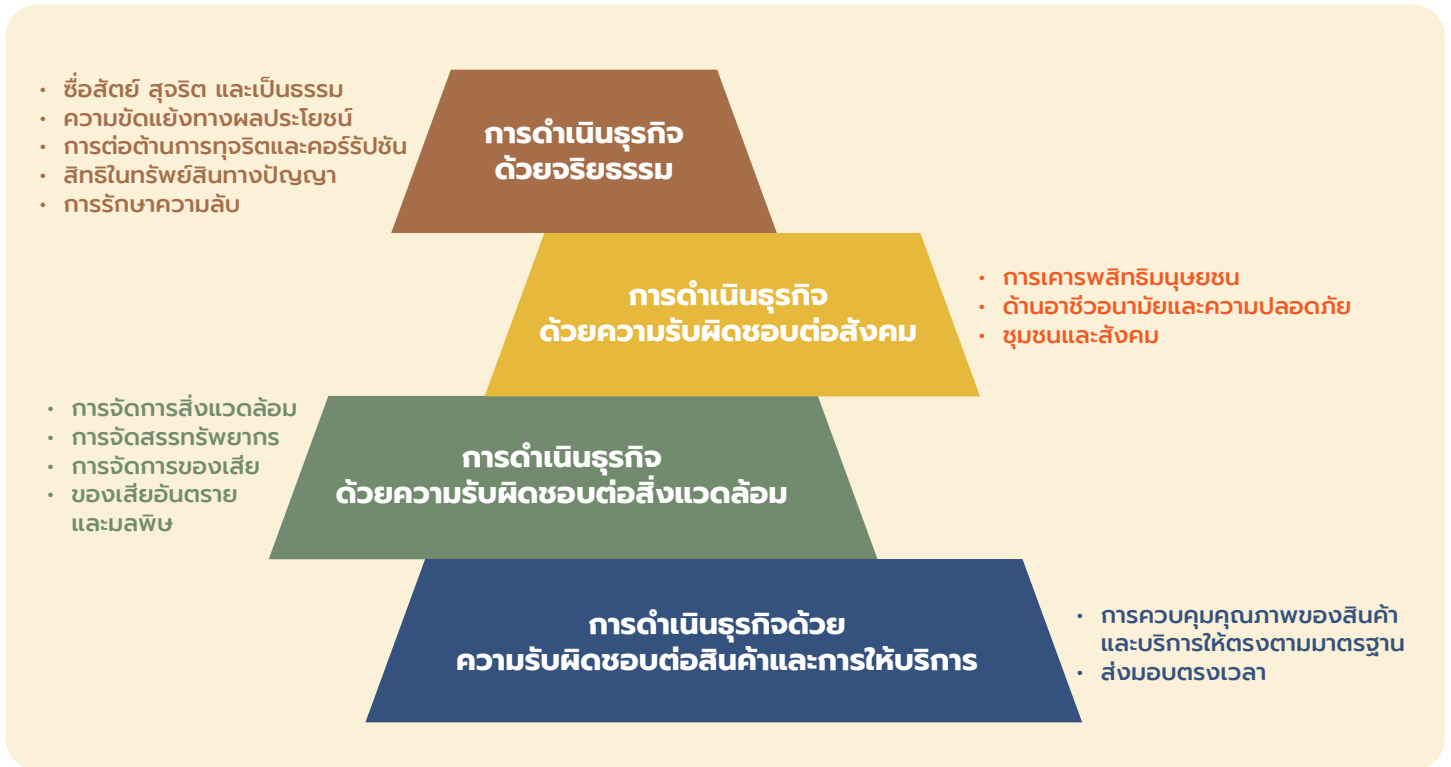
• ซื่อสัตย์ สุจริต และเป็นธรรม
• ความขัดแย้งทางผลประโยชน์
• การต่อต้านการทุจริตและคอร์รัปชัน
• สิทธิในทรัพย์สินทางปัญญา
• การรักษาความลับ

การดำเนินธุรกิจ
ด้วยจริยธรรม

การดำเนินธุรกิจ
ด้วยความรับผิดชอบต่อสังคม

• การเคารพสิทธิมนุษยชน
• ด้านอาชีวอนามัยและความปลอดภัย
• ชุมชนและสังคม

• การจัดการสิ่งแวดล้อม
• การจัดสรรทรัพยากร
• การจัดการของเสีย
• ของเสียอันตราย และมลพิษ

การดำเนินธุรกิจ
ด้วยความรับผิดชอบต่อสิ่งแวดล้อม

การดำเนินธุรกิจด้วย
ความรับผิดชอบต่อสินค้าและการให้บริการ

• การควบคุมคุณภาพของสินค้าและบริการให้ตรงตามมาตรฐาน
• ส่งมอบตรงเวลา